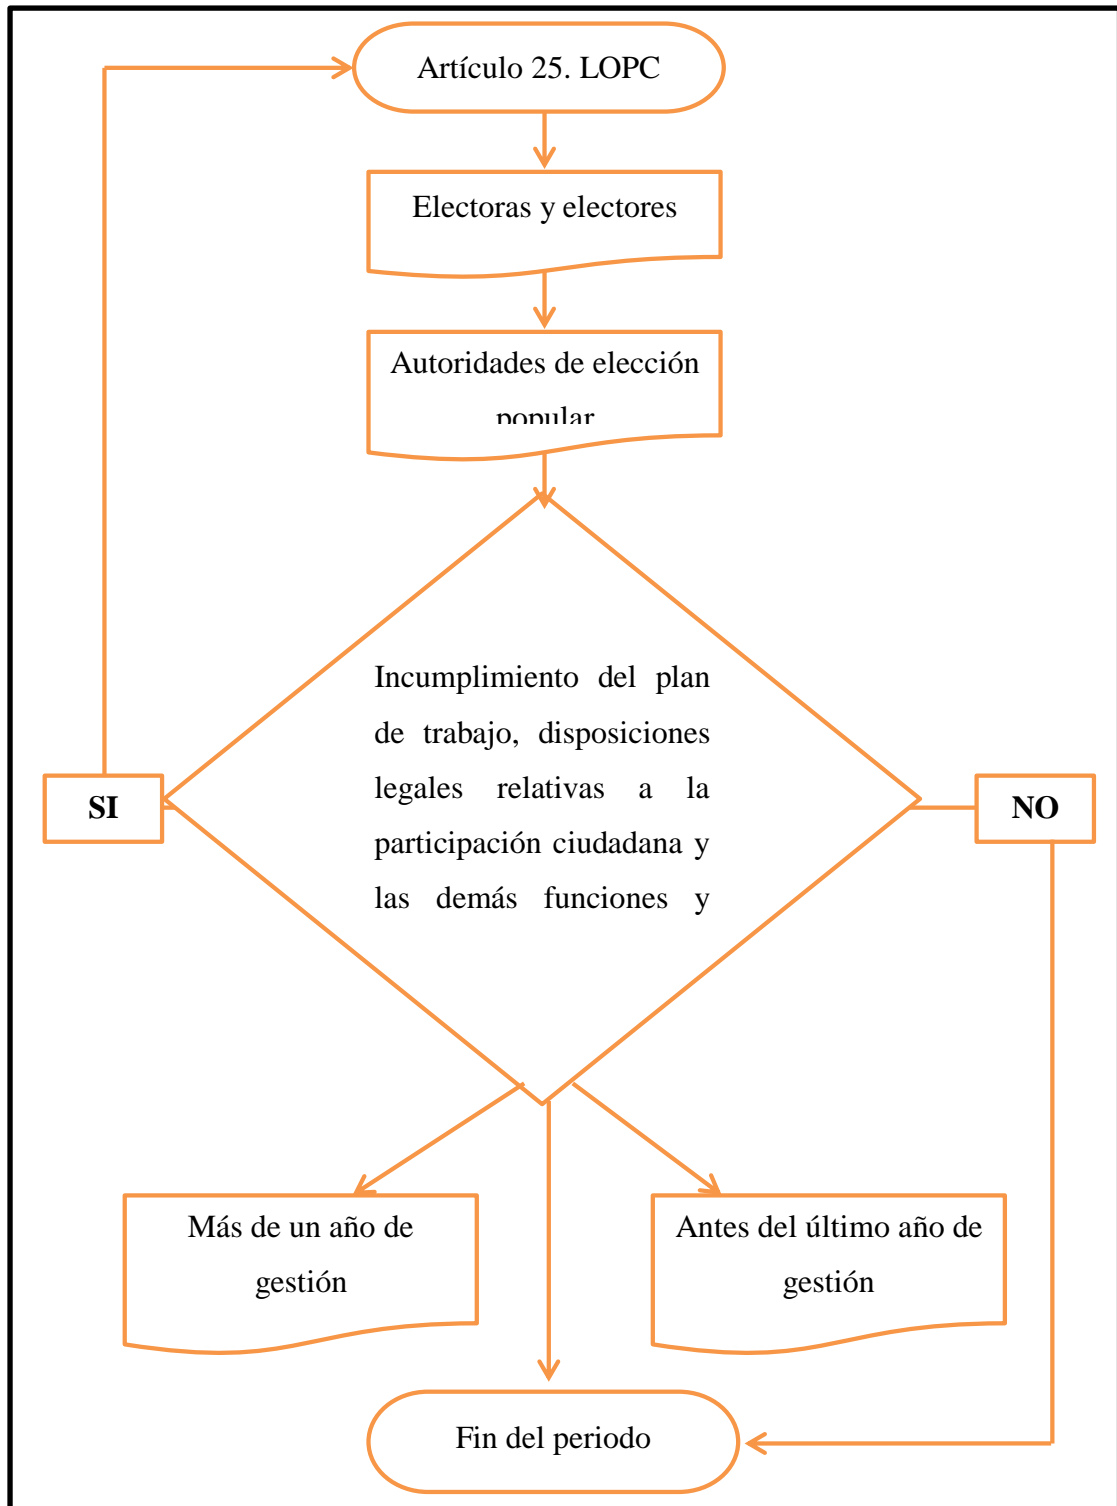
Artículo 25. LOPC

Electoras y electores

Autoridades de elección popular

Incumplimiento del plan de trabajo, disposiciones legales relativas a la participación ciudadana y las demás funciones y

SI

NO

Más de un año de gestión

Antes del último año de gestión

Fin del periodo